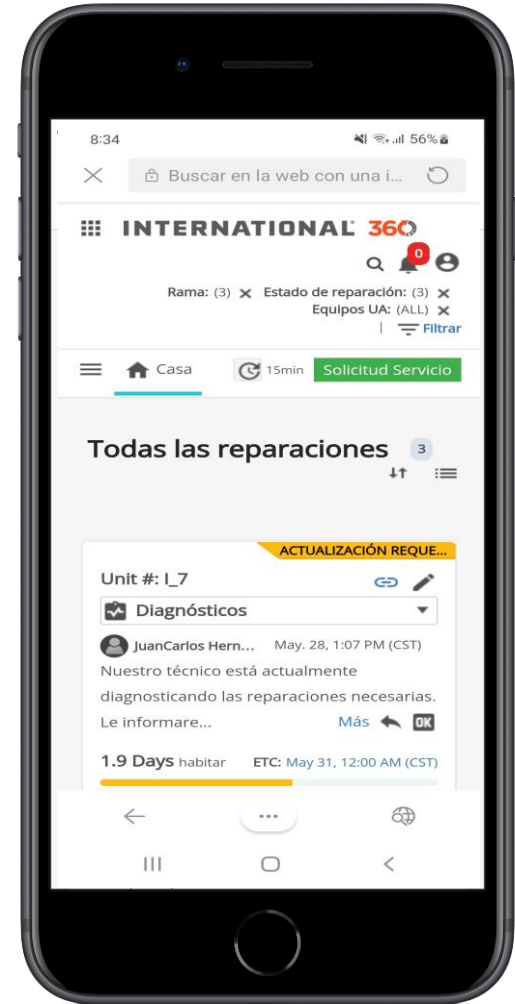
8:34

56%

Buscar en la web con una i...

INTERNATIONAL 360

0

Rama: (3) ✕ Estado de reparación: (3) ✕
Equipos UA: (ALL) ✕
Filtrar

Casa

15min

Solicitud Servicio

Todas las reparaciones 3

ACTUALIZACIÓN REQUE...

Unit #: I_7

Diagnósticos

JuanCarlos Hern... May. 28, 1:07 PM (CST)

Nuestro técnico está actualmente diagnosticando las reparaciones necesarias. Le informare...

Más

OK

1.9 Days habitar

ETC: May 31, 12:00 AM (CST)